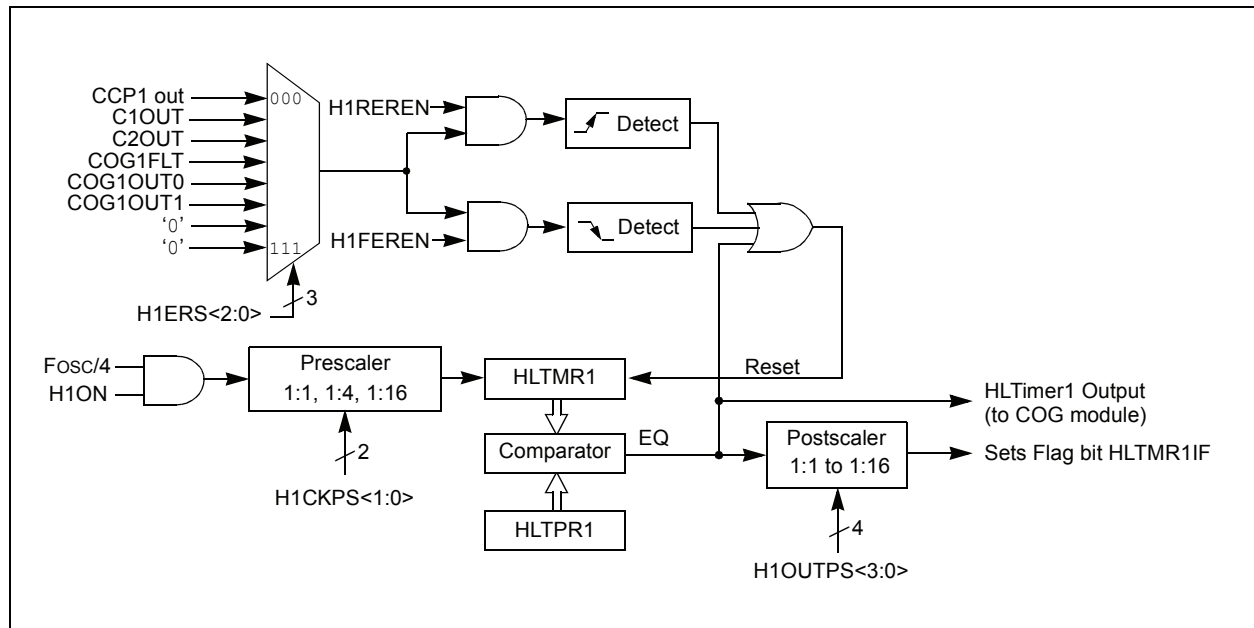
CCP1 out
C1OUT
C2OUT
COG1FLT
COG1OUT0
COG1OUT1
'0'
'0'
000
111
H1ERS<2:0>
3
H1REREN
Detect
H1FEREN
Detect
FOSC/4
H1ON
Prescaler
1:1, 1:4, 1:16
2
H1CKPS<1:0>
HLTMR1
Reset
HLTimer1 Output (to COG module)
Comparator
EQ
HLTPR1
Postscaler
1:1 to 1:16
Sets Flag bit HLTMR1IF
4
H1OUTPS<3:0>